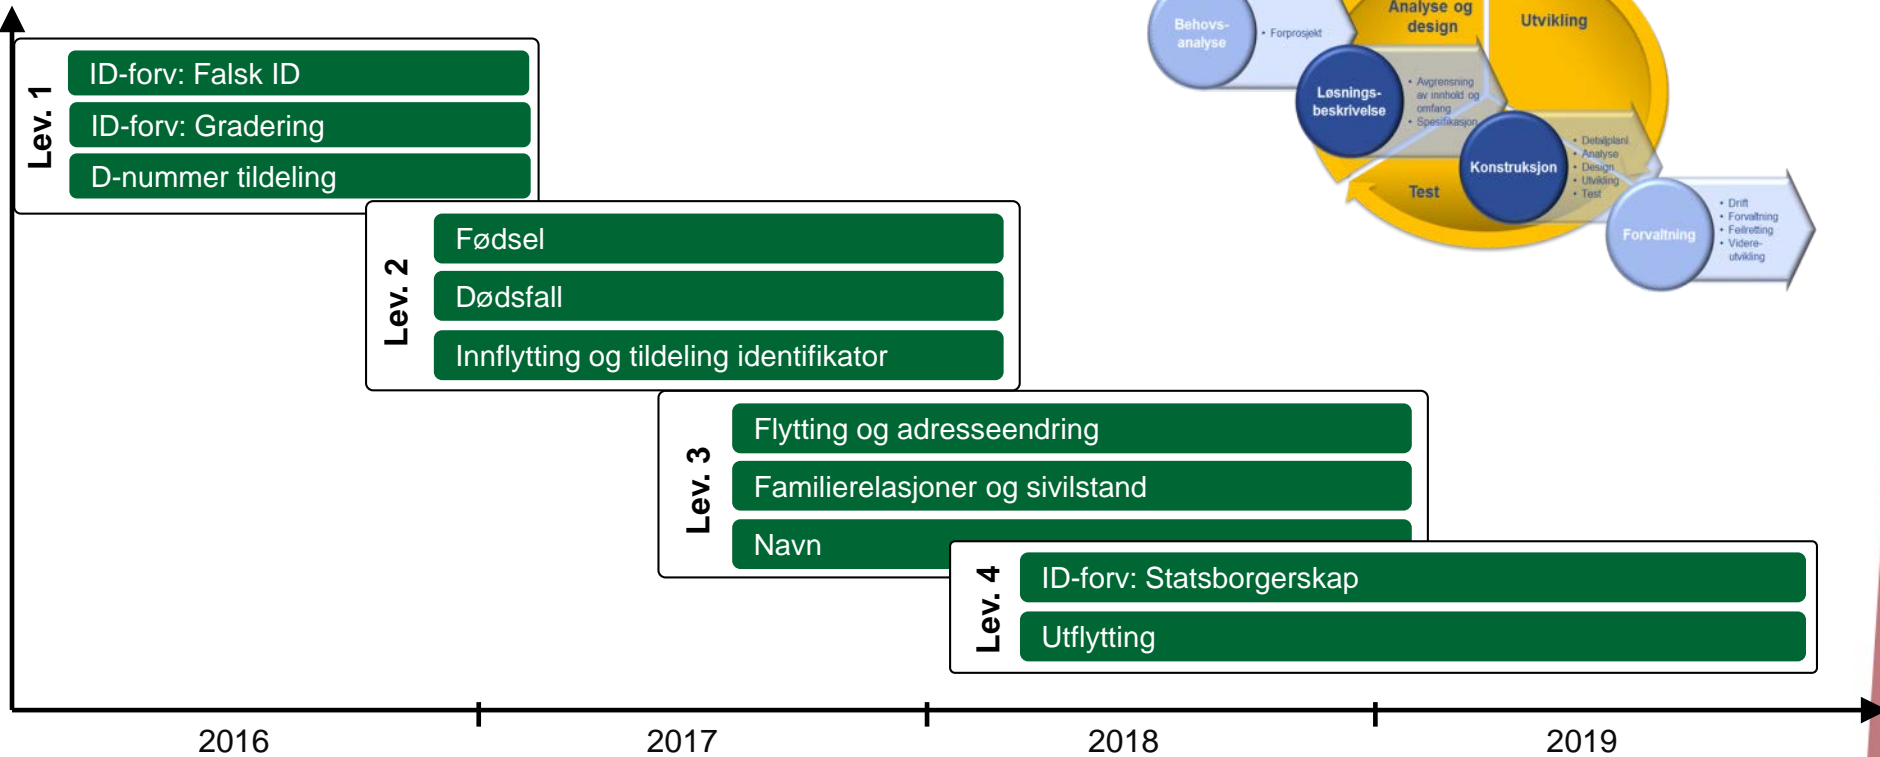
Lev. 1
ID-forv: Falsk ID
ID-forv: Gradering
D-nummer tildeling

Lev. 2
Fødsel
Dødsfall
Innflytting og tildeling identifikator

Lev. 3
Flytting og adresseendring
Familierelasjoner og sivilstand
Navn

Lev. 4
ID-forv: Statsborgerskap
Utflytting

Behovs-analyse
• Forprosjekt
Analyse og design
Utvikling
Løsnings-beskrivelse
• Avgrensning av innhold og omfang
• Spesifikasjon
Konstruksjon
• Detaljplan
• Analyse
• Design
• Utvikling
• Test
Test
Forvaltning
• Drift
• Forvaltning
• Feilretting
• Videre-utvikling

2016
2017
2018
2019